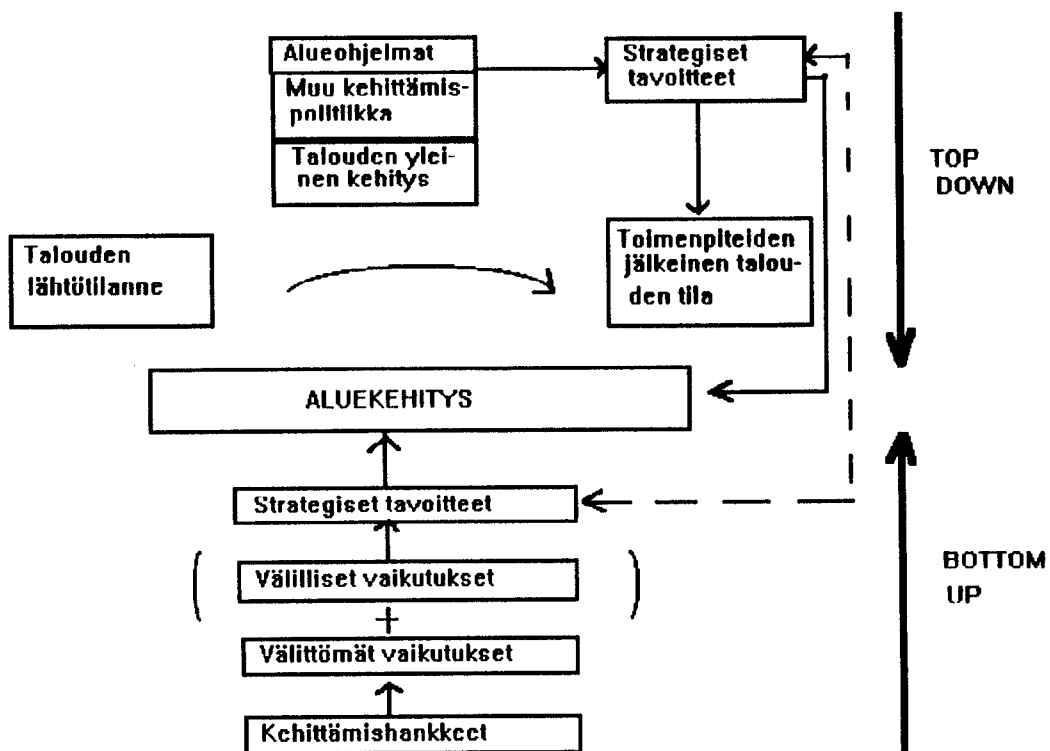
Alueohjelmat

Muu kehittämispolitiikka

Talouden yleinen kehitys

Strategiset tavoitteet

TOP DOWN

Talouden lähtötilanne

Toimenpiteiden jälkeinen talouden tila

ALUEKEHITYS

Strategiset tavoitteet

Välilliset vaikutukset

+

Välittömät vaikutukset

Kehittämishankkeet

BOTTOM UP